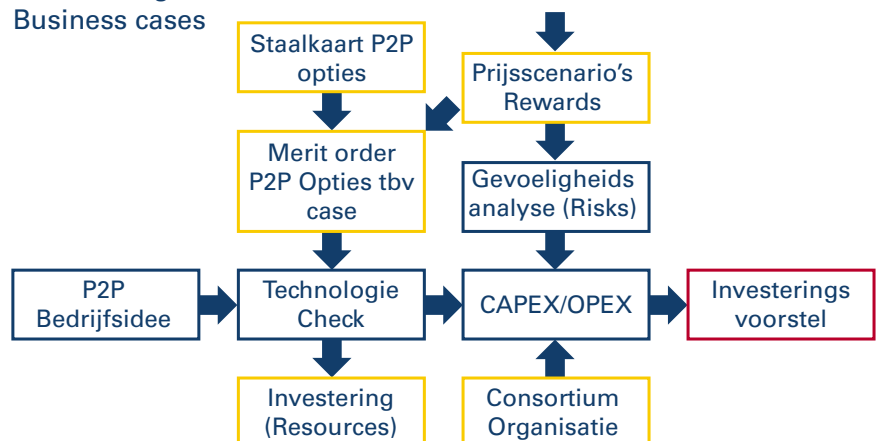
Business cases

Staalkaart P2P opties

Prijsscenario's Rewards

Merit order P2P Opties tbv case

Gevoeligheids analyse (Risks)

P2P Bedrijfsidee

Technologie Check

CAPEX/OPEX

Investerings voorstel

Investering (Resources)

Consortium Organisatie